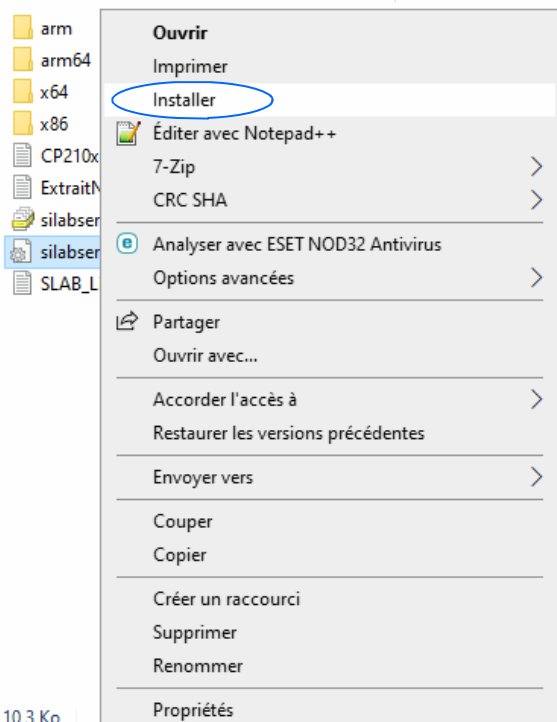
arm
arm64
x64
x86
CP210x
ExtraitN
silabser
silabser
SLAB_L

Ouvrir
Imprimer
Installer
Éditer avec Notepad++
7-Zip
CRC SHA
Analyser avec ESET NOD32 Antivirus
Options avancées
Partager
Ouvrir avec...
Accorder l'accès à
Restaurer les versions précédentes
Envoyer vers
Couper
Copier
Créer un raccourci
Supprimer
Renommer
Propriétés

10,3 Ko